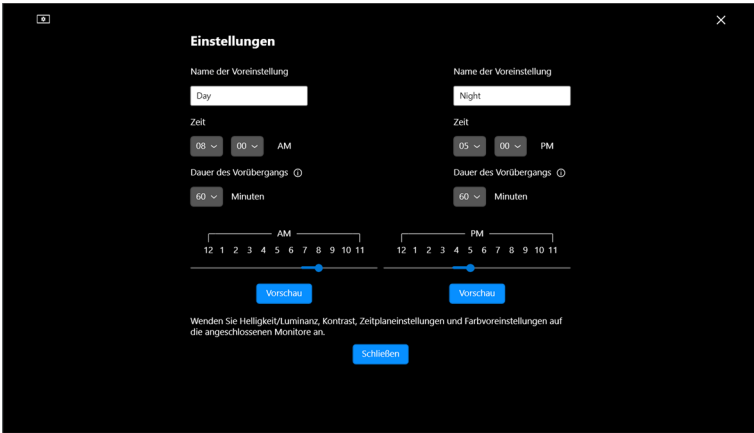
Einstellungen

Name der Voreinstellung

Day

Zeit

08 ⌄ 00 ⌄ AM

Dauer des Vorübergangs ⓘ

60 ⌄ Minuten

Name der Voreinstellung

Night

Zeit

05 ⌄ 00 ⌄ PM

Dauer des Vorübergangs ⓘ

60 ⌄ Minuten

AM

12 1 2 3 4 5 6 7 8 9 10 11

PM

12 1 2 3 4 5 6 7 8 9 10 11

Vorschau

Vorschau

Wenden Sie Helligkeit/Luminanz, Kontrast, Zeitplaneinstellungen und Farbvoreinstellungen auf die angeschlossenen Monitore an.

Schließen